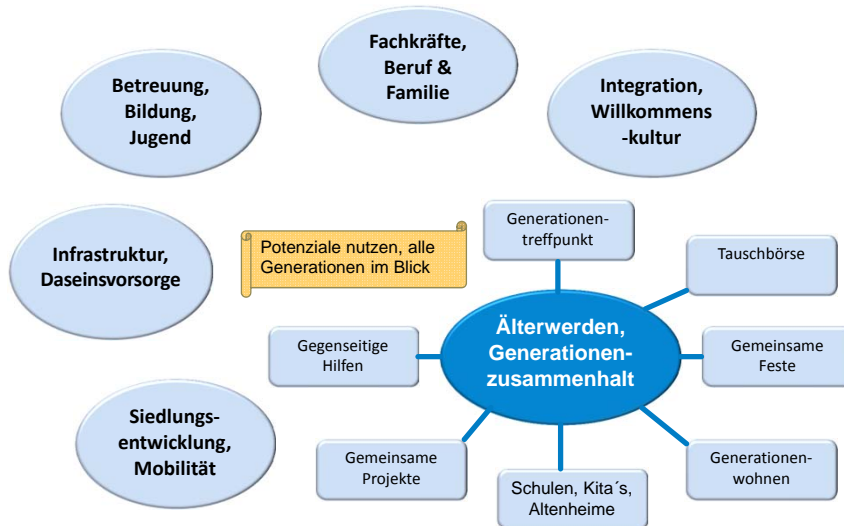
Betreuung, Bildung, Jugend

Fachkräfte, Beruf & Familie

Integration, Willkommens -kultur

Infrastruktur, Daseinsvorsorge

Potenziale nutzen, alle Generationen im Blick

Generationen-treffpunkt

Tauschbörse

Gegenseitige Hilfen

Älterwerden, Generationen-zusammenhalt

Gemeinsame Feste

Siedlungs-entwicklung, Mobilität

Gemeinsame Projekte

Schulen, Kita´s, Altenheime

Generationen-wohnen